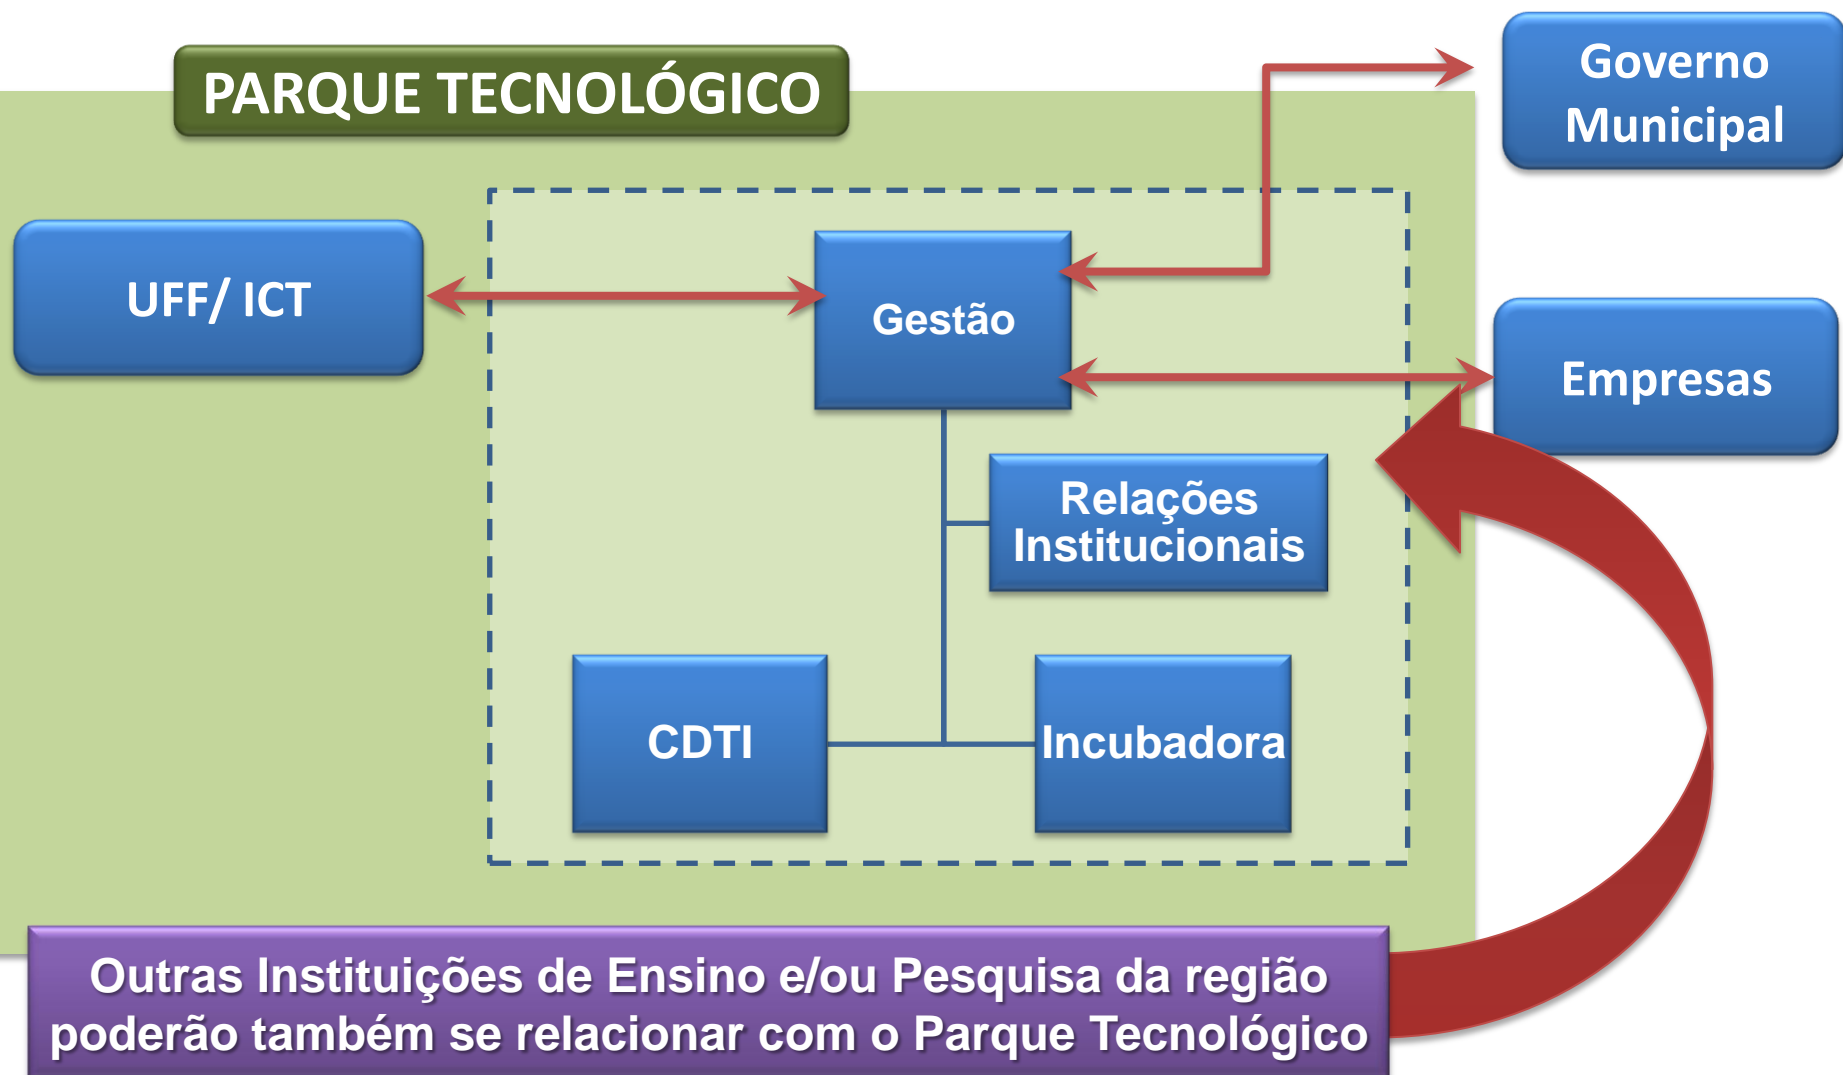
PARQUE TECNOLÓGICO

Governo Municipal

UFF/ ICT

Gestão

Empresas

Relações Institucionais

CDTI

Incubadora

Outras Instituições de Ensino e/ou Pesquisa da região poderão também se relacionar com o Parque Tecnológico